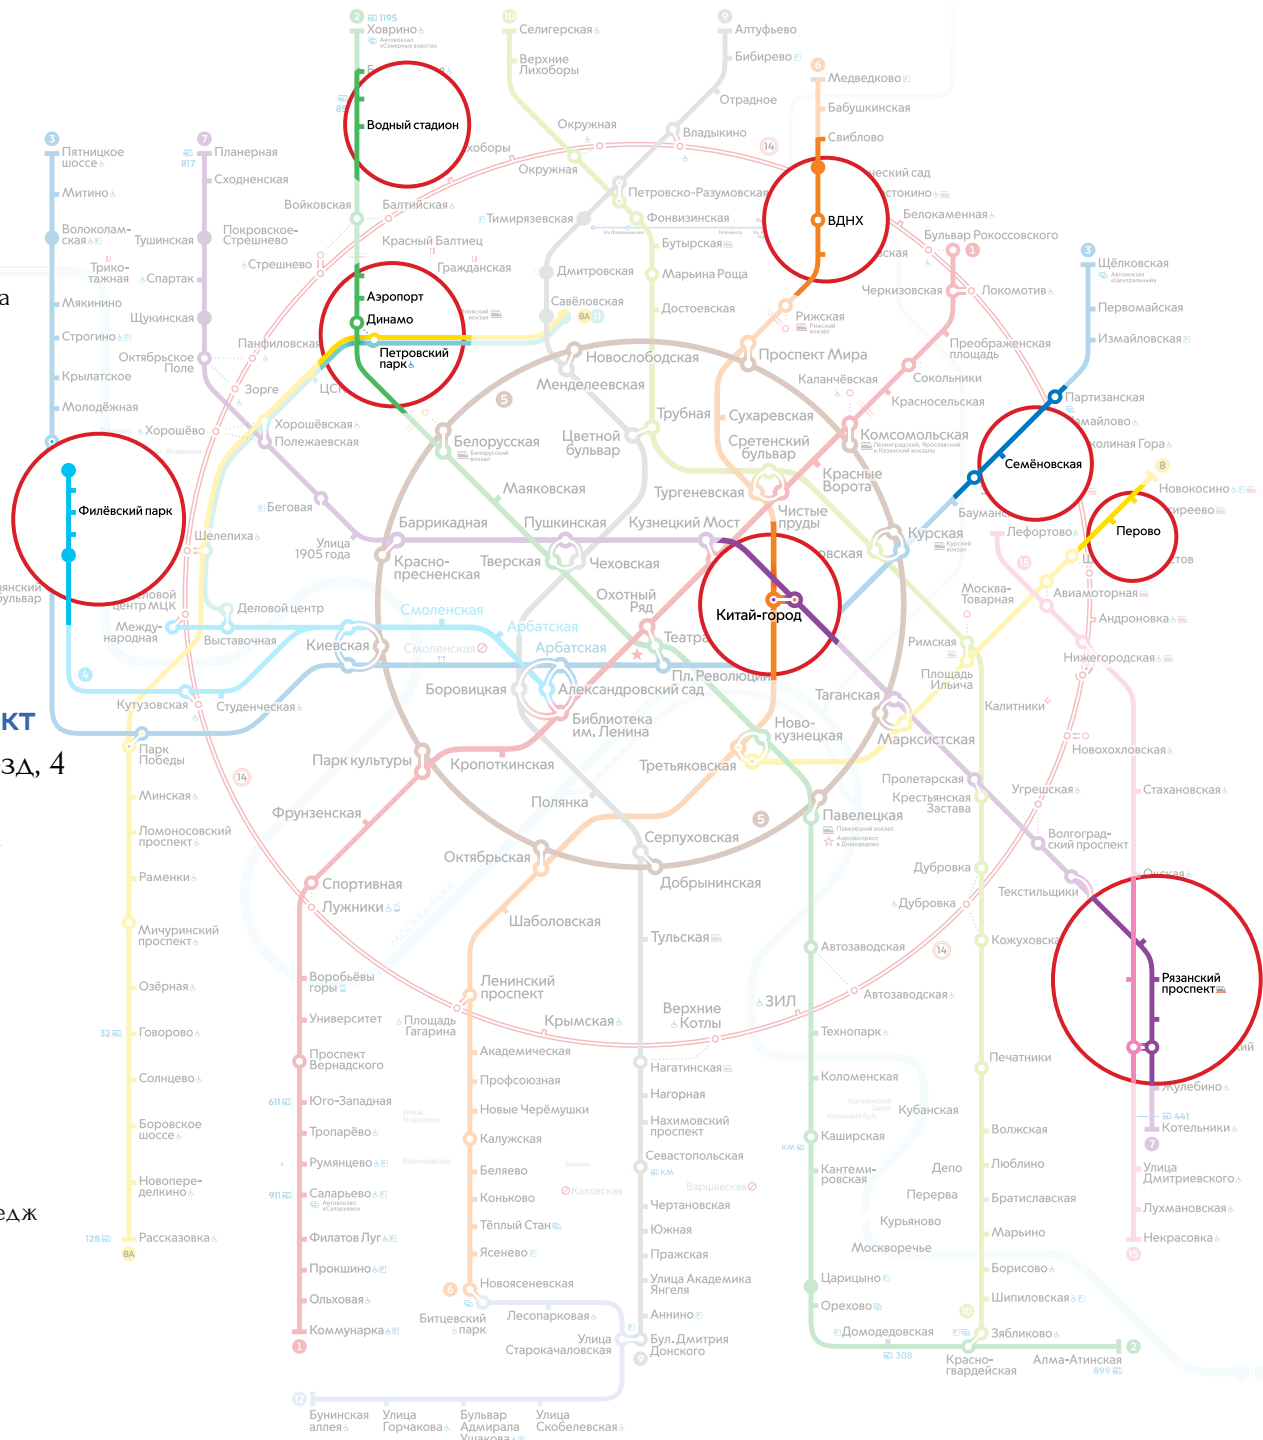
2 1195
Ховрино
Водный стадион
хоборы
Селигерская
Верхние Лихоборы
Окружная
Окружная
9
Алтуфьево
Бибирево
Отрадное
Владыкино
14
6
Медведково
Бабушкинская
Свиблово
ВДНХ
ческий сад
стокино
Белокаменная
Бульвар Рокоссовского
3
Пятницкое шоссе
Митино
Волоколамская
Тушинская
Трикотажная
Спартак
Мякинино
Строгино
Крылатское
Молодёжная
7
Планерная
Сходненская
Покровское-Стрешнево
Стрешнево
Щукинская
Октябрьское Поле
Войковская
Балтийская
Тимирязевская
Петровско-Разумовская
Фонвизинская
Бутырская
Марьина Роща
Достоевская
Красный Балтиец
Гражданская
Дмитровская
Савёловская
8A 11
Аэропорт
Динамо
Петровский парк
Панфиловская
Зорге
ЦСК
Хорошёво
Хорошёвская
Полежаевская
Новослободская
Менделеевская
5
Проспект Мира
Рижская
Черкизовская
Локомотив
Щёлковская
Первомайская
Измайловская
Преображенская площадь
Сокольники
Красносельская
Калaнчёвская
Сухаревская
Сретенский бульвар
Трубная
Цветной бульвар
Белорусская
Маяковская
Тургеневская
Комсомольская
Красные Ворота
Чистые пруды
Партизанская
Измайлово
Соколиная Гора
Семёновская
Новокосино
Новогиреево
Перово
Бауманская
Лефортово
Курская
Чкаловская
Беговая
Улица 1905 года
Баррикадная
Пушкинская
Кузнецкий Мост
Шелепиха
Филёвский парк
Деловой центр
Краснопресненская
Тверская
Чеховская
Китай-город
Москва-Товарная
Авиамоторная
Андроновка
Нижегородская
Смоленская
Арбатская
Смоленская
Арбатская
Охотный Ряд
Театральная
Пл. Революции
Киевская
Выставочная
Международная
Кутузовская
Студенческая
Боровицкая
Александровский сад
Библиотека им. Ленина
Римская
Площадь Ильича
Калитники
Таганская
Марксистская
Новокузнецкая
Третьяковская
Новохохловская
Стахановская
Парк Победы
Минская
Ломоносовский проспект
Раменки
Мичуринский проспект
Озёрная
Говорово
Солнцево
Боровское шоссе
Новопеределкино
Рассказовка
Парк культуры
Кропоткинская
Фрунзенская
Полянка
Серпуховская
Октябрьская
Добрынинская
Павелецкая
Пролетарская
Крестьянская Застава
Угрешская
Волгоградский проспект
Текстильщики
Дубровка
Дубровка
Спортивная
Лужники
Воробьёвы горы
Университет
Площадь Гагарина
Шаболовская
Ленинский проспект
Тульская
Автозаводская
Автозаводская
Кожуховская
Рязанский проспект
Верхние Котлы
ЗИЛ
Крымская
Технопарк
Печатники
Выхино
Жулебино
Котельники
Проспект Вернадского
Юго-Западная
Тропарёво
Румянцево
Саларьево
Филатов Луг
Прокшино
Ольховая
Коммунарка
Академическая
Профсоюзная
Новые Черёмушки
Калужская
Беляево
Коньково
Тёплый Стан
Ясенево
Новоясеневская
Битцевский парк
Лесопарковая
Нагатинская
Нагорная
Нахимовский проспект
Севастопольская
Чертановская
Южная
Пражская
Улица Академика Янгеля
Аннино
Бул. Дмитрия Донского
Улица Старокачаловская
Коломенская
Кашира
Кантемировская
Царицыно
Орехово
Домодедовская
Кубанская
Депо
Перерва
Курьяново
Москворечье
Волжская
Люблино
Братиславская
Марьино
Борисово
Шипиловская
Зябликово
Красногвардейская
Алма-Атинская
Улица Дмитриевского
Лухмановская
Некрасовка
Бунинская аллея
Улица Горчакова
Бульвар Адмирала Ушакова
Улица Скобелевская
КТ
зд, 4
едж